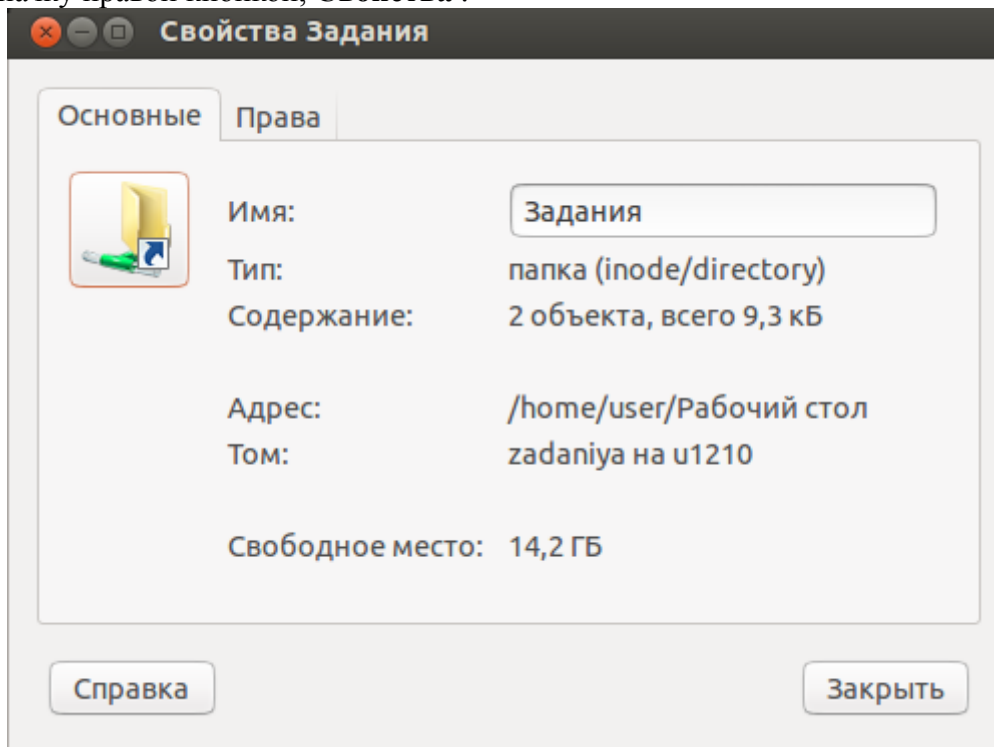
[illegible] правой кнопкой, "Свойства".

Свойства Задания

Основные | Права

Имя: Задания
Тип: папка (inode/directory)
Содержание: 2 объекта, всего 9,3 кБ

Адрес: /home/user/Рабочий стол
Том: zadaniya на u1210

Свободное место: 14,2 ГБ

Справка

Закрыть